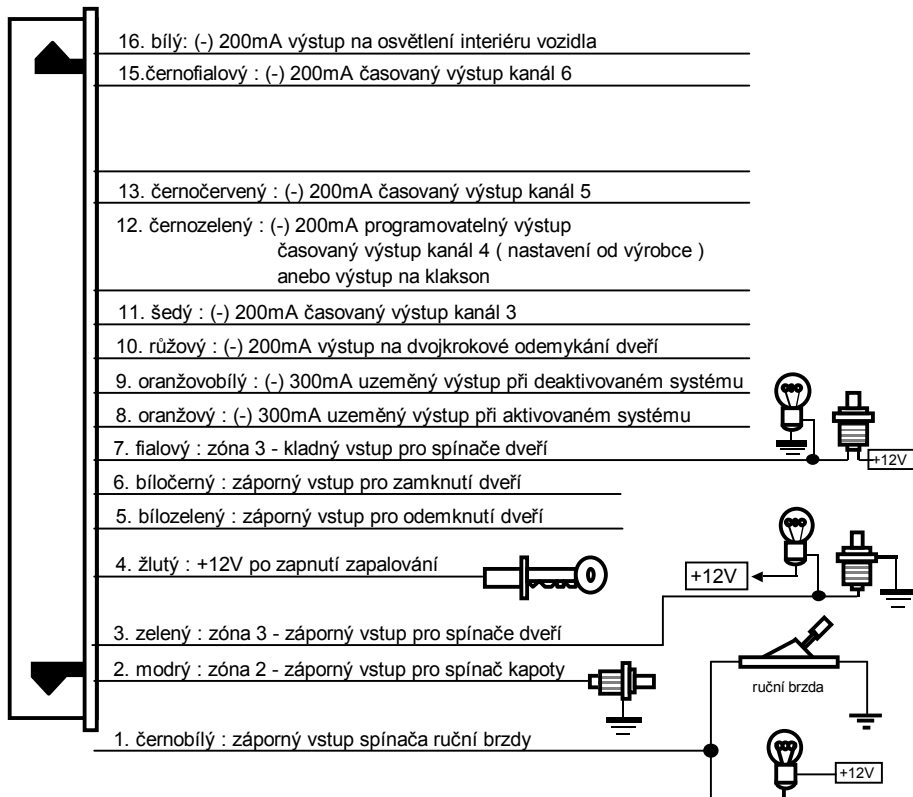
16. bílý: (-) 200mA výstup na osvětlení interiéru vozidla

15.černofialový : (-) 200mA časovaný výstup kanál 6

13. černočervený : (-) 200mA časovaný výstup kanál 5

12. černozelený : (-) 200mA programovatelný výstup časovaný výstup kanál 4 ( nastavení od výrobce ) anebo výstup na klakson

11. šedý : (-) 200mA časovaný výstup kanál 3

10. růžový : (-) 200mA výstup na dvojkrokové odemykání dveří

9. oranžovobílý : (-) 300mA uzeměný výstup při deaktivovaném systému

8. oranžový : (-) 300mA uzeměný výstup při aktivovaném systému

7. fialový : zóna 3 - kladný vstup pro spínače dveří

+12V

6. bíločerný : záporný vstup pro zamknutí dveří

5. bílozelený : záporný vstup pro odemknutí dveří

4. žlutý : +12V po zapnutí zapalování

+12V

3. zelený : zóna 3 - záporný vstup pro spínače dveří

2. modrý : zóna 2 - záporný vstup pro spínač kapoty

ruční brzda

1. černobílý : záporný vstup spínača ruční brzdy

+12V